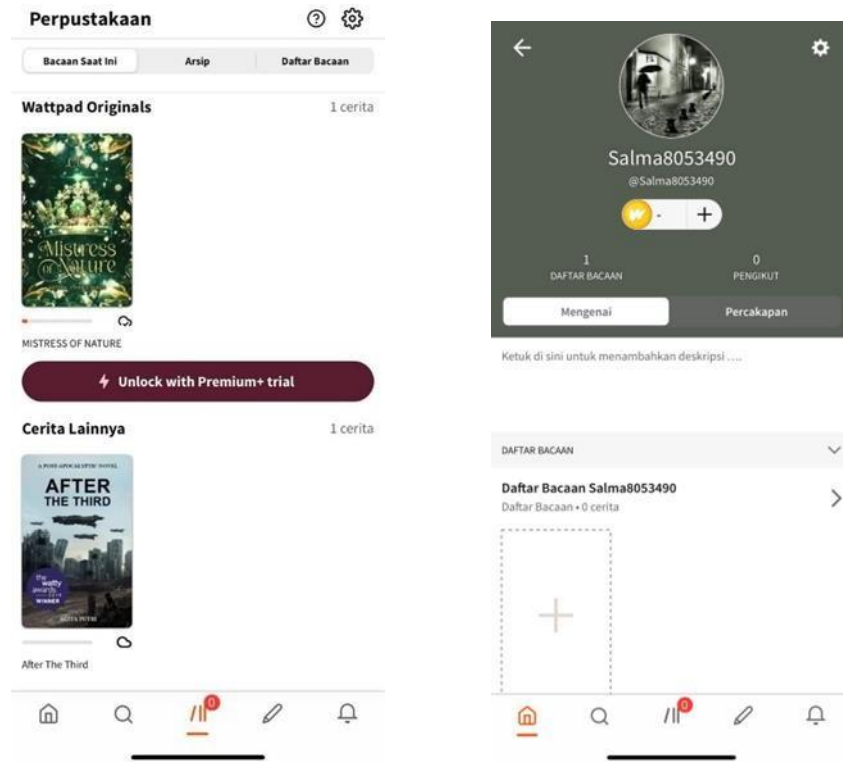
Perpustakaan

Bacaan Saat Ini | Arsip | Daftar Bacaan

Wattpad Originals
1 cerita

Mistress of Nature

MISTRESS OF NATURE

Unlock with Premium+ trial

Cerita Lainnya
1 cerita

A POST-APOCALYPTIC NOVEL
AFTER THE THIRD
the watty awards WINNER
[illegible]

After The Third

0

Salma8053490
@Salma8053490

-
+

1
DAFTAR BACAAN

0
PENGIKUT

Mengenai
Percakapan

Ketuk di sini untuk menambahkan deskripsi ....

DAFTAR BACAAN

Daftar Bacaan Salma8053490
Daftar Bacaan • 0 cerita

0